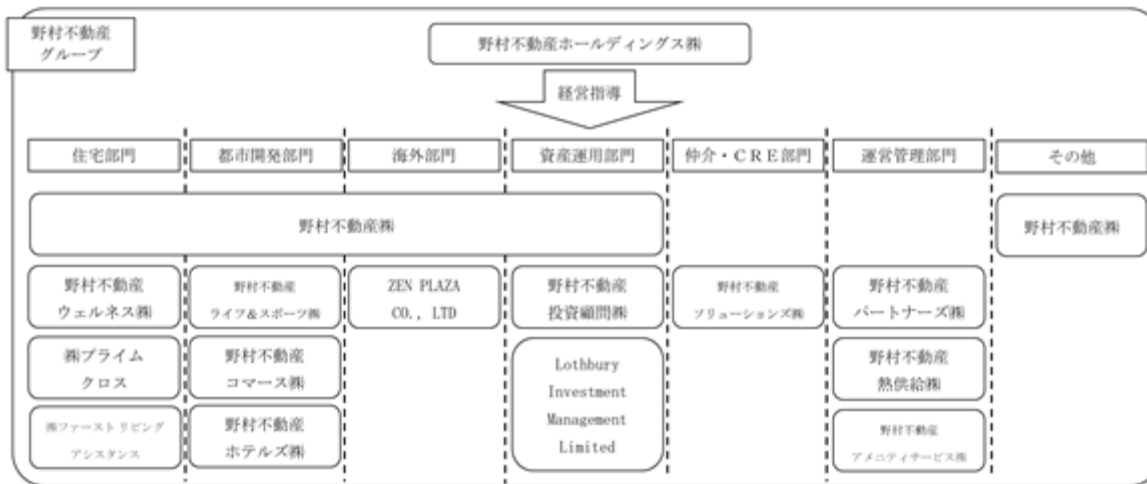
野村不動産グループ

野村不動産ホールディングス㈱

経営指導

住宅部門

都市開発部門

海外部門

資産運用部門

仲介・CRE部門

運営管理部門

その他

野村不動産㈱

野村不動産㈱

野村不動産ウェルネス㈱

㈱プライムクロス

㈱ファーストリビングアシスタンス

野村不動産ライフ&スポーツ㈱

野村不動産コマース㈱

野村不動産ホテルズ㈱

ZEN PLAZA CO., LTD

野村不動産投資顧問㈱

Lothbury Investment Management Limited

野村不動産ソリューションズ㈱

野村不動産パートナーズ㈱

野村不動産熱供給㈱

野村不動産アメニティサービス㈱